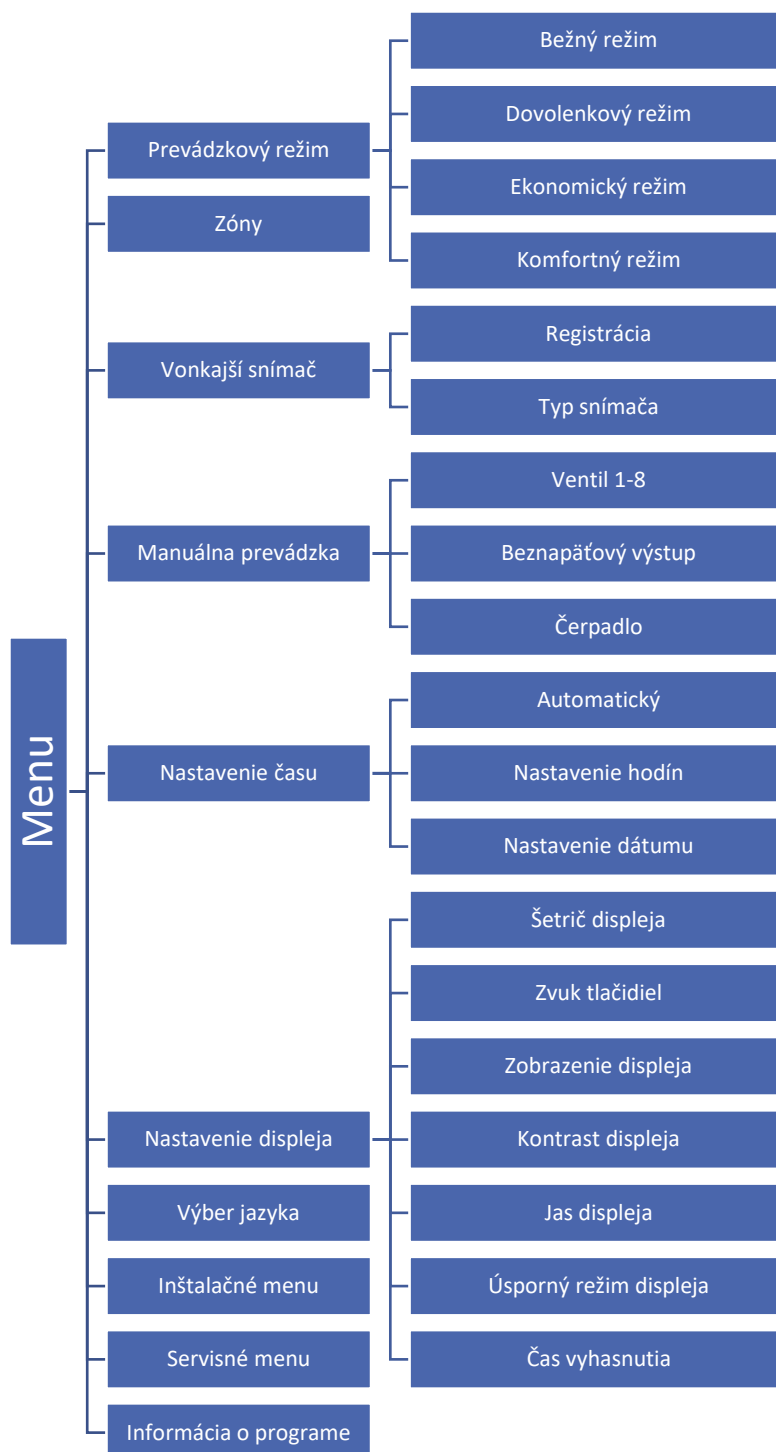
Menu

Prevádzkový režim
Bežný režim
Dovolenkový režim
Ekonomický režim
Komfortný režim

Zóny

Vonkajší snímač
Registrácia
Typ snímača

Manuálna prevádzka
Ventil 1-8
Beznapäťový výstup
Čerpadlo

Nastavenie času
Automatický
Nastavenie hodín
Nastavenie dátumu

Nastavenie displeja
Šetrič displeja
Zvuk tlačidiel
Zobrazenie displeja
Kontrast displeja
Jas displeja
Úsporný režim displeja
Čas vyhasnutia

Výber jazyka

Inštalačné menu

Servisné menu

Informácia o programe